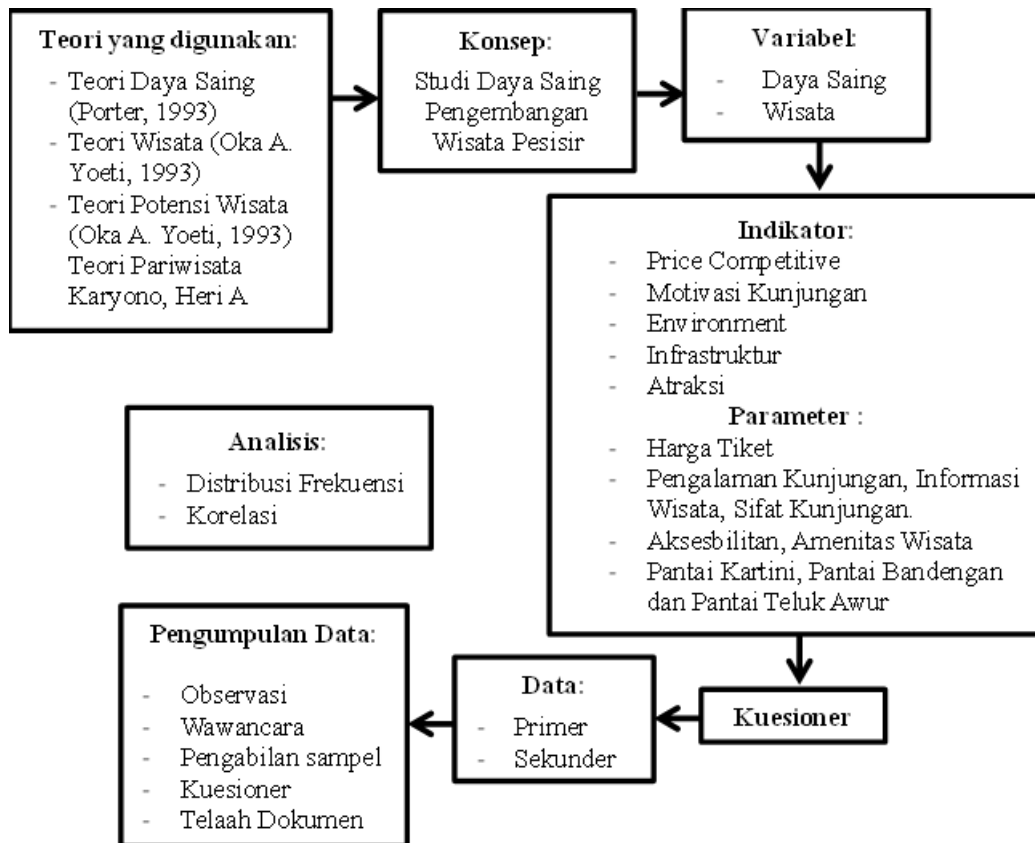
Teori yang digunakan:
- Teori Daya Saing (Porter, 1993)
- Teori Wisata (Oka A. Yoeti, 1993)
- Teori Potensi Wisata (Oka A. Yoeti, 1993)
Teori Pariwisata Karyono, Heri A

Konsep:
Studi Daya Saing Pengembangan Wisata Pesisir

Variabel:
- Daya Saing
- Wisata

Indikator:
- Price Competitive
- Motivasi Kunjungan
- Environment
- Infrastruktur
- Atraksi
Parameter :
- Harga Tiket
- Pengalaman Kunjungan, Informasi Wisata, Sifat Kunjungan.
- Aksesbilitan, Amenitas Wisata
- Pantai Kartini, Pantai Bandengan dan Pantai Teluk Awur

Analisis:
- Distribusi Frekuensi
- Korelasi

Kuesioner

Data:
- Primer
- Sekunder

Pengumpulan Data:
- Observasi
- Wawancara
- Pengabilan sampel
- Kuesioner
- Telaah Dokumen